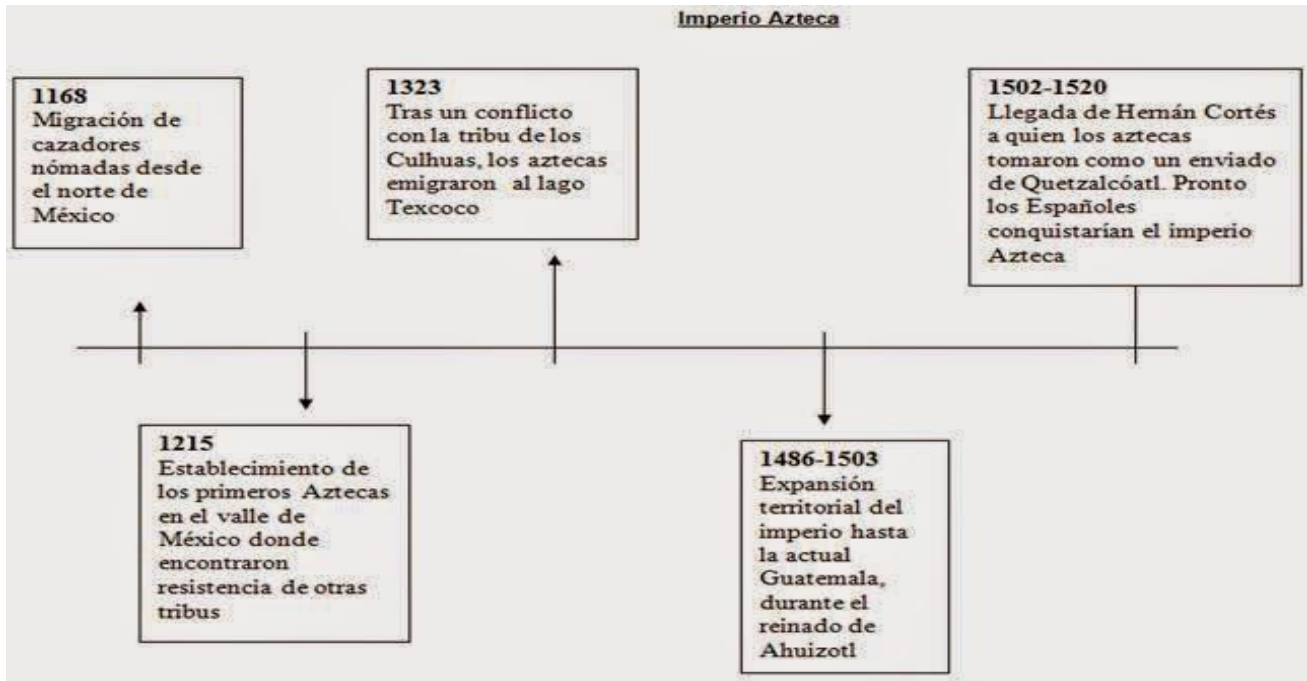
Imperio Azteca

1168
Migración de cazadores nómadas desde el norte de México

1323
Tras un conflicto con la tribu de los Culhuas, los aztecas emigraron al lago Texcoco

1502-1520
Llegada de Hernán Cortés a quien los aztecas tomaron como un enviado de Quetzalcóatl. Pronto los Españoles conquistarían el imperio Azteca

1215
Establecimiento de los primeros Aztecas en el valle de México donde encontraron resistencia de otras tribus

1486-1503
Expansión territorial del imperio hasta la actual Guatemala, durante el reinado de Ahuizotl